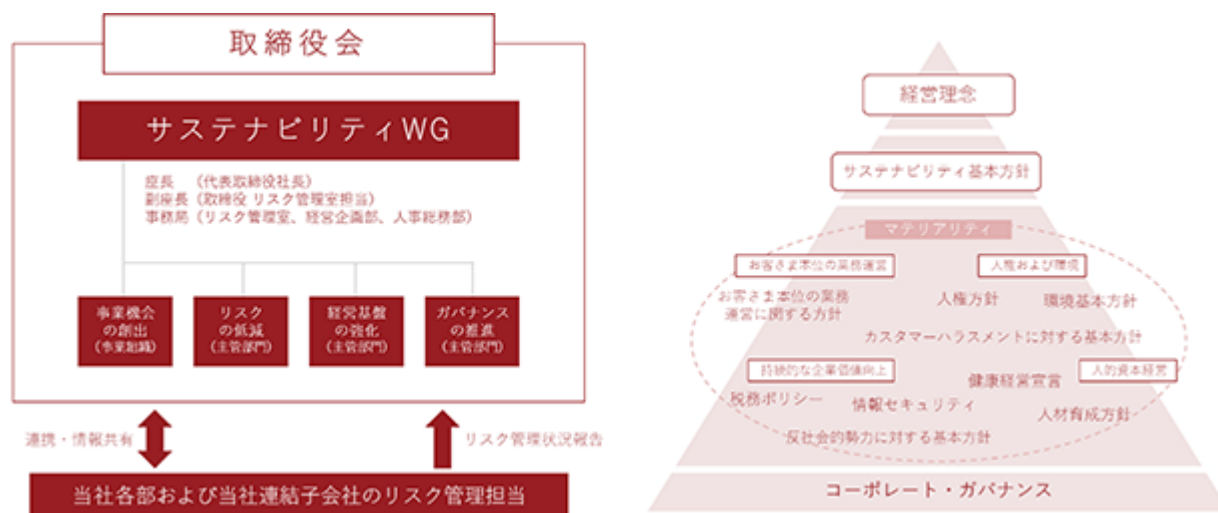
取締役会

サステナビリティWG

座長 （代表取締役社長）
副座長（取締役 リスク管理室担当）
事務局（リスク管理室、経営企画部、人事総務部）

事業機会の創出（事業組織）

リスクの低減（主管部門）

経営基盤の強化（主管部門）

ガバナンスの推進（主管部門）

連携・情報共有

リスク管理状況報告

当社各部および当社連結子会社のリスク管理担当

経営理念

サステナビリティ基本方針

マテリアリティ

お客さま本位の業務運営

人権および環境

お客さま本位の業務運営に関する方針

人権方針

環境基本方針

カスタマーハラスメントに対する基本方針

持続的な企業価値向上

人的資本経営

健康経営宣言

税務ポリシー

情報セキュリティ

人材育成方針

反社会的勢力に対する基本方針

コーポレート・ガバナンス